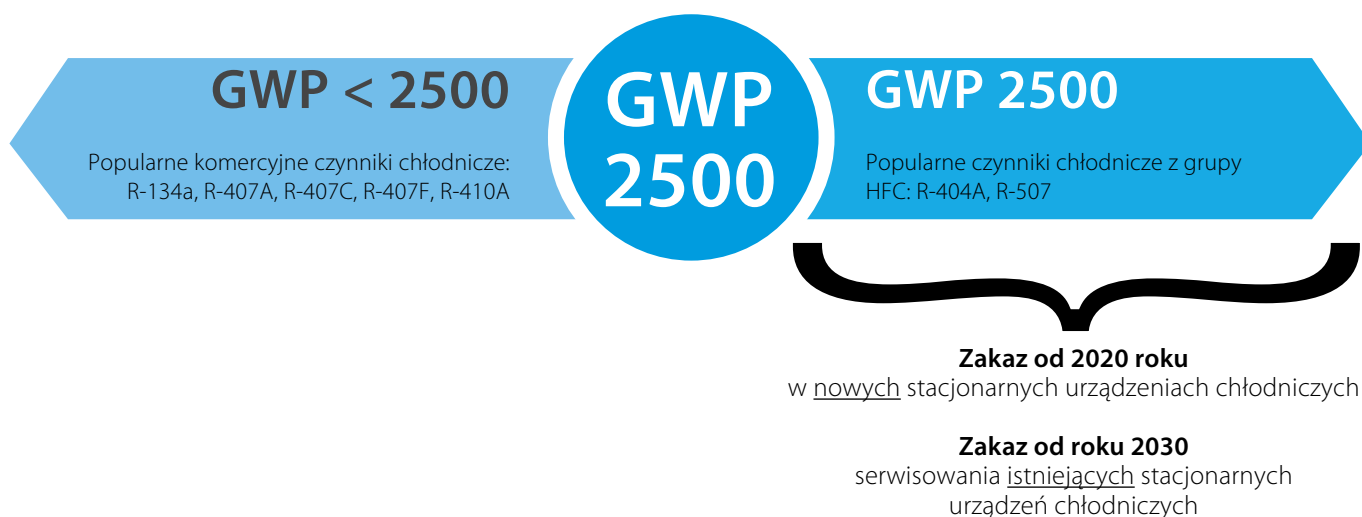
GWP < 2500

Popularne komercyjne czynniki chłodnicze: R-134a, R-407A, R-407C, R-407F, R-410A

GWP 2500

GWP 2500

Popularne czynniki chłodnicze z grupy HFC: R-404A, R-507

**Zakaz od 2020 roku**
w nowych stacjonarnych urządzeniach chłodniczych

**Zakaz od roku 2030**
serwisowania istniejących stacjonarnych urządzeń chłodniczych